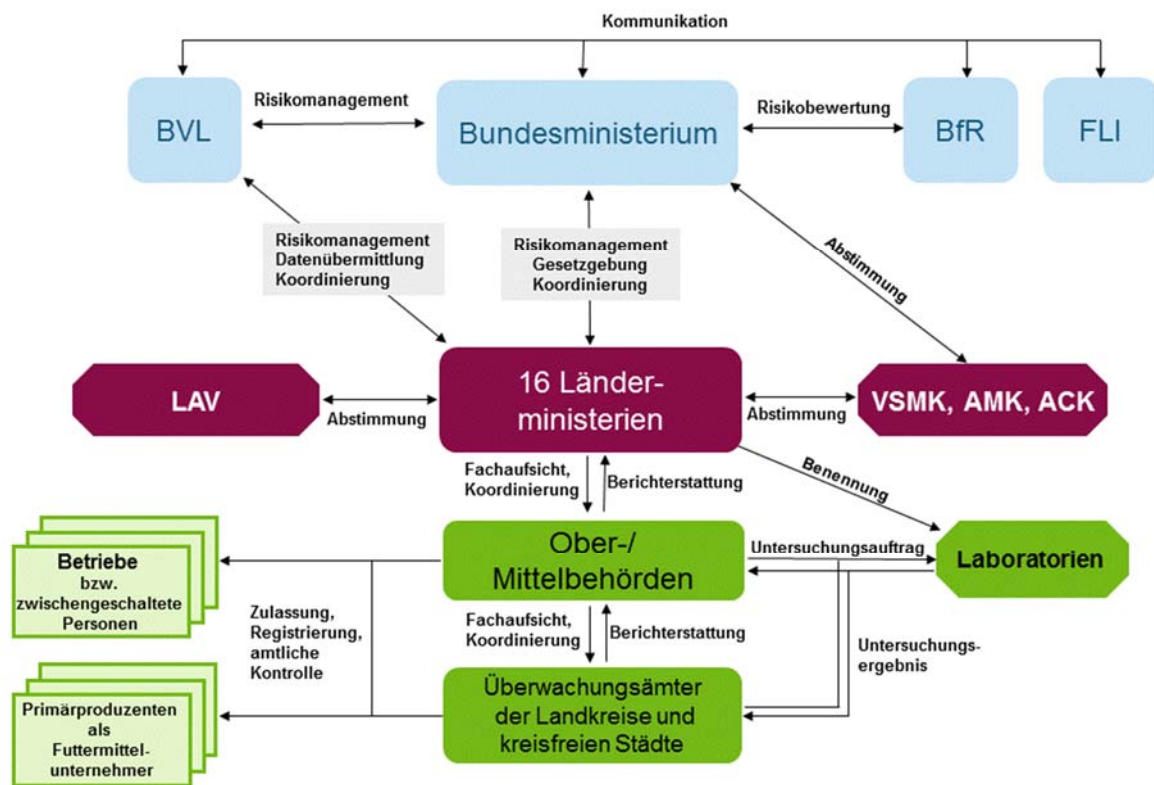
Kommunikation

BVL

Risikomanagement

Bundesministerium

Risikobewertung

BfR

FLI

Risikomanagement
Datenübermittlung
Koordinierung

Risikomanagement
Gesetzgebung
Koordinierung

Abstimmung

LAV

Abstimmung

16 Länderministerien

Abstimmung

VSMK, AMK, ACK

Fachaufsicht, Koordinierung

Berichterstattung

Benennung

Betriebe bzw. zwischengeschaltete Personen

Ober-/ Mittelbehörden

Untersuchungsauftrag

Laboratorien

Zulassung, Registrierung, amtliche Kontrolle

Fachaufsicht, Koordinierung

Berichterstattung

Untersuchungsergebnis

Primärproduzenten als Futtermittelunternehmer

Überwachungsämter der Landkreise und kreisfreien Städte